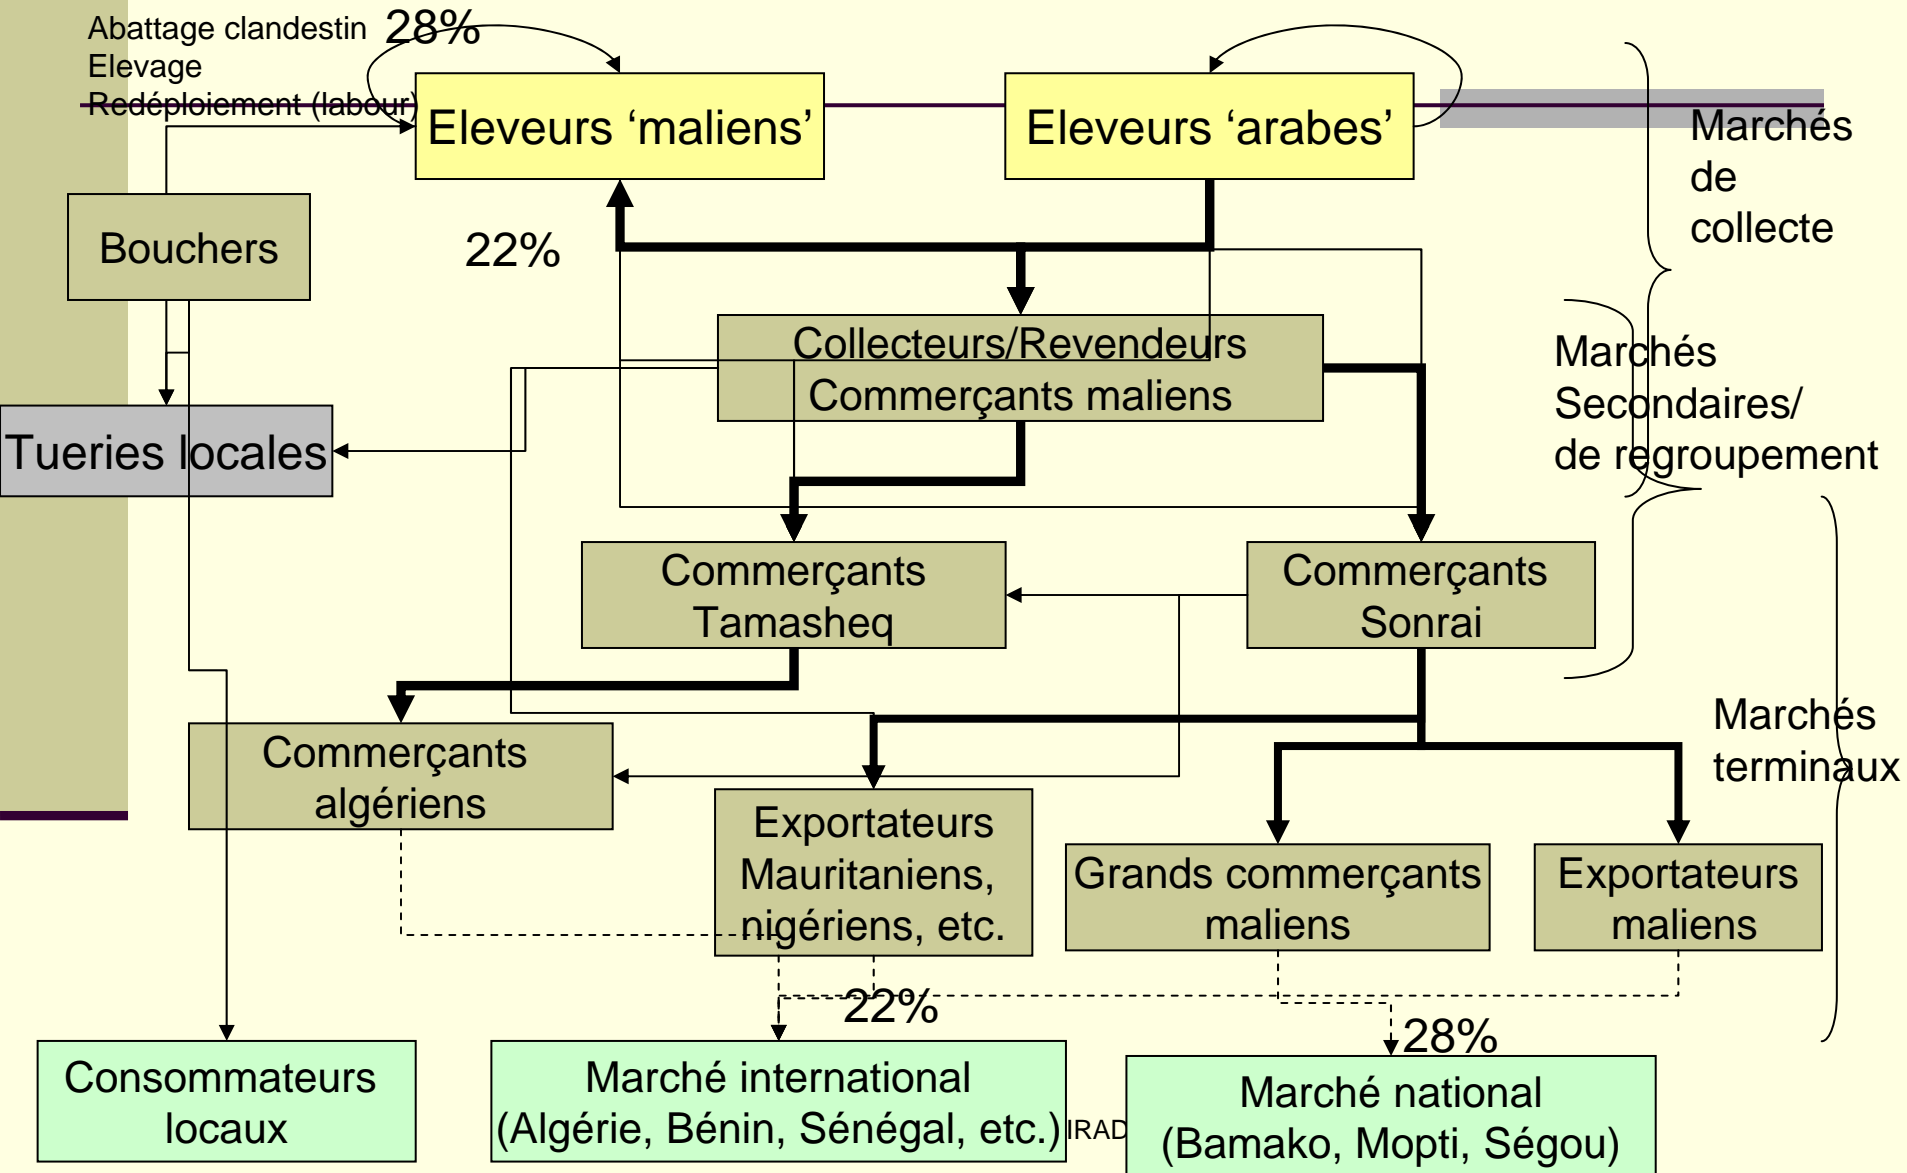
Abattage clandestin 28%
Elevage
Redéploiement (labour)

Eleveurs 'maliens'

Eleveurs 'arabes'

Marchés de collecte

Bouchers

22%

Collecteurs/Revendeurs
Commerçants maliens

Marchés Secondaires/ de regroupement

Tueries locales

Commerçants Tamasheq

Commerçants Sonrai

Marchés terminaux

Commerçants algériens

Exportateurs Mauritaniens, nigériens, etc.

Grands commerçants maliens

Exportateurs maliens

22%

28%

Consommateurs locaux

Marché international (Algérie, Bénin, Sénégal, etc.)

IRAD

Marché national (Bamako, Mopti, Ségou)